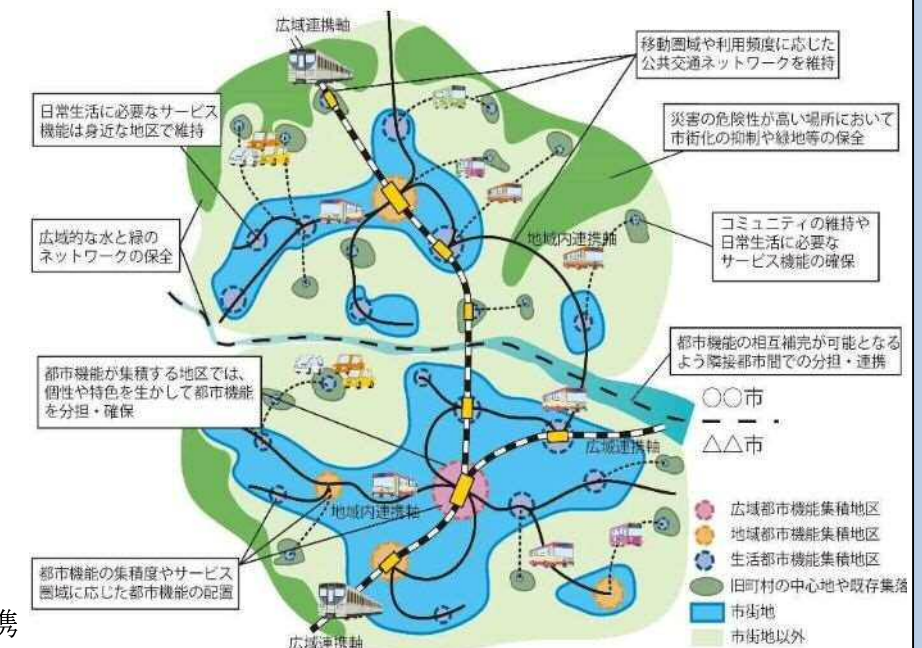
広域連携軸

移動圏域や利用頻度に応じた公共交通ネットワークを維持

日常生活に必要なサービス機能は身近な地区で維持

災害の危険性が高い場所において市街化の抑制や緑地等の保全

広域的な水と緑のネットワークの保全

地域内連携軸

コミュニティの維持や日常生活に必要なサービス機能の確保

都市機能の相互補完が可能となるよう隣接都市間での分担・連携

都市機能が集積する地区では、個性や特色を生かして都市機能を分担・確保

○○市

△△市

広域連携軸

地域内連携軸

広域都市機能集積地区
地域都市機能集積地区
生活都市機能集積地区
旧町村の中心地や既存集落
市街地
市街地以外

都市機能の集積度やサービス圏域に応じた都市機能の配置

広域連携軸

携